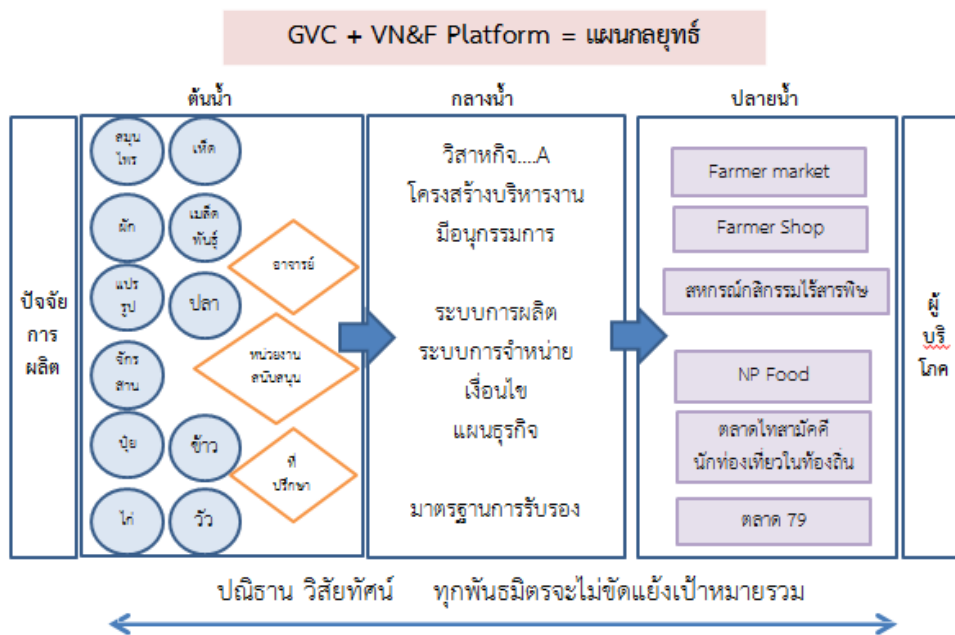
GVC + VN&F Platform = แผนกลยุทธ์

ต้นน้ำ

กลางน้ำ

ปลายน้ำ

ปัจจัยการผลิต

สมุนไพร

เห็ด

ผัก

เมล็ดพันธุ์

อาจารย์

แปรรูป

ปลา

จักรสาน

หน่วยงานสนับสนุน

ปุ๋ย

ข้าว

ที่ปรึกษา

ไก่

วัว

วิสาหกิจ....A
โครงสร้างบริหารงาน
มือนุกรรมการ

ระบบการผลิต
ระบบการจำหน่าย
เงื่อนไข
แผนธุรกิจ

มาตรฐานการรับรอง

Farmer market

Farmer Shop

สหกรณ์กสิกรรมไร้สารพิษ

NP Food

ตลาดไทสามัคคี
นักท่องเที่ยวในท้องถิ่น

ตลาด 79

ผู้บริโภค

ปณิธาน วิสัยทัศน์ ทุกพันธมิตรจะไม่ขัดแย้งเป้าหมายรวม